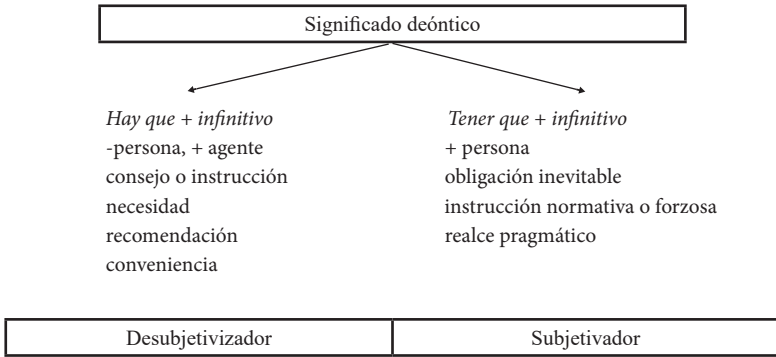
Significado deóntico

Hay que + infinitivo
-persona, + agente
consejo o instrucción
necesidad
recomendación
conveniencia

Tener que + infinitivo
+ persona
obligación inevitable
instrucción normativa o forzosa
realce pragmático

| Desubjetivizador | Subjetivador |
|---|---|